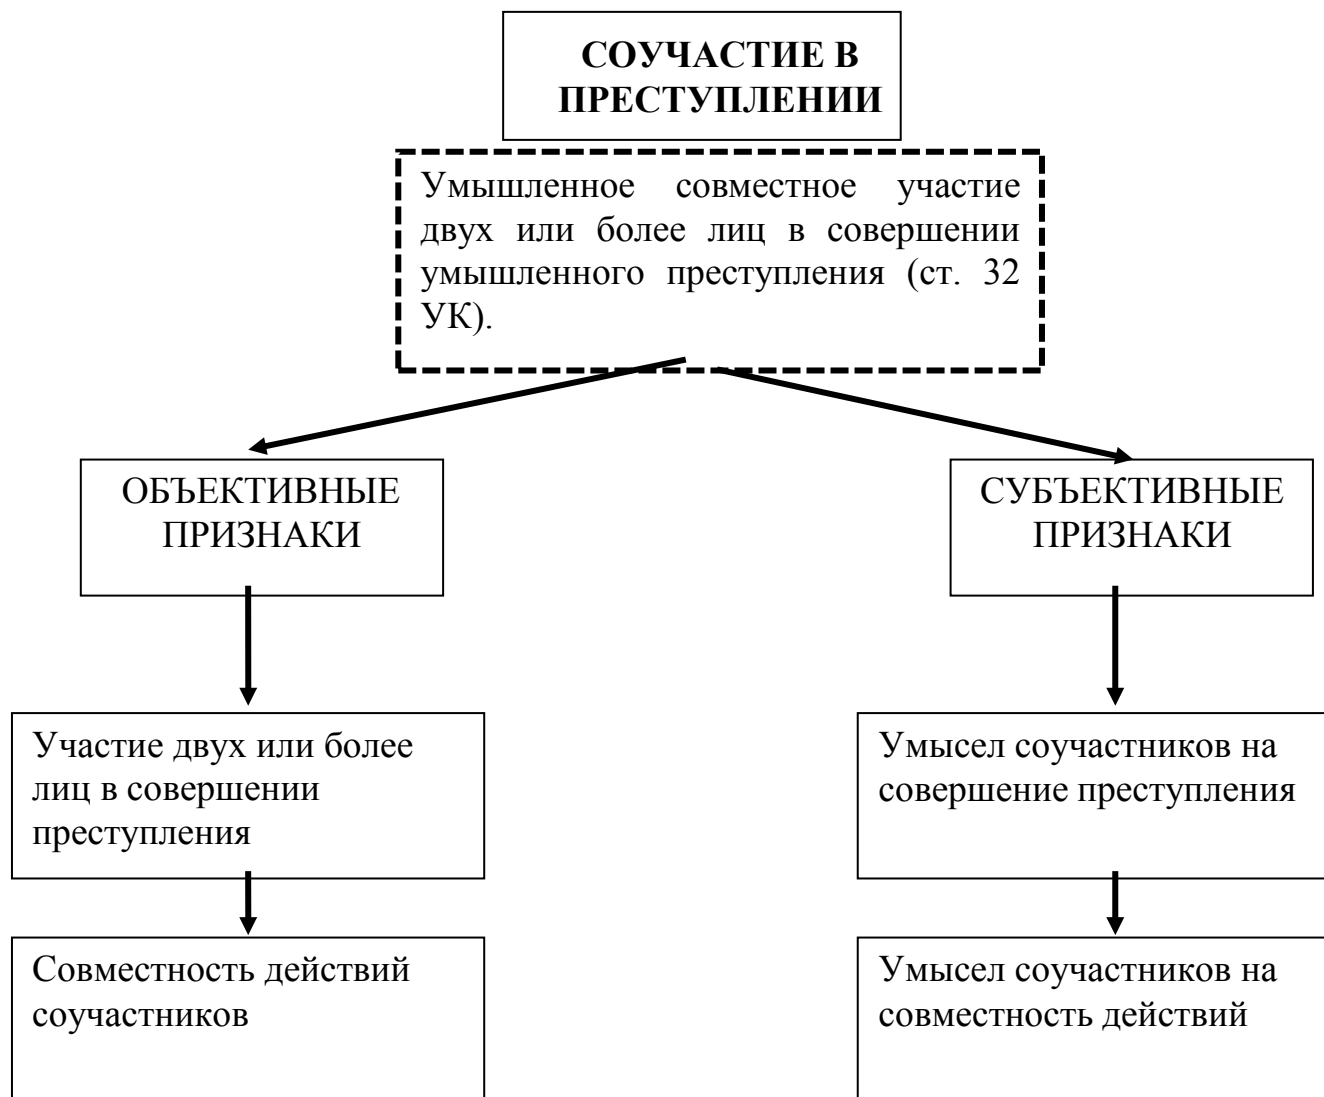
СОУЧАСТИЕ В ПРЕСТУПЛЕНИИ

Умышленное совместное участие двух или более лиц в совершении умышленного преступления (ст. 32 УК).

ОБЪЕКТИВНЫЕ ПРИЗНАКИ

Участие двух или более лиц в совершении преступления

Совместность действий соучастников

СУБЪЕКТИВНЫЕ ПРИЗНАКИ

Умысел соучастников на совершение преступления

Умысел соучастников на совместность действий